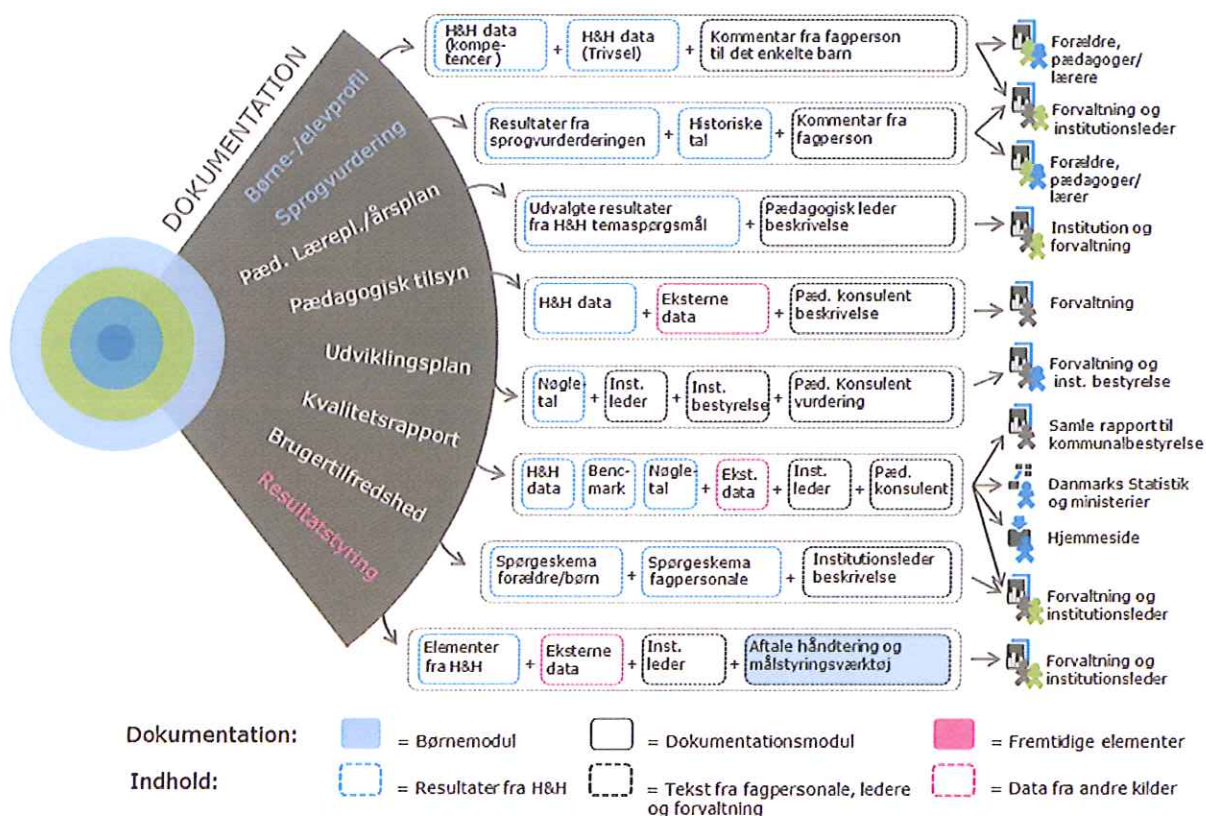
DOKUMENTATION

Børne-/elevprofil
Sprogvurdering
Pæd. Lærepl./årsplan
Pædagogisk tilsyn
Udviklingsplan
Kvalitetsrapport
Brugertilfredshed
Resultatstyring

H&H data (kompetencer) + H&H data (Trivsel) + Kommentar fra fagperson til det enkelte barn

Resultater fra sprogvurderingen + Historiske tal + Kommentar fra fagperson

Udvalgte resultater fra H&H temaspørgsmål + Pædagogisk leder beskrivelse

H&H data + Eksterne data + Pæd. konsulent beskrivelse

Nøgle tal + Inst. leder + Inst. bestyrelse + Pæd. Konsulent vurdering

H&H data + Bencmark + Nøgletal + Ekst. data + Inst. leder + Pæd. konsulent

Spørgeskema forældre/børn + Spørgeskema fagpersonale + Institutionsleder beskrivelse

Elementer fra H&H + Eksterne data + Inst. leder + Aftale håndtering og målstyringsværktøj

Forældre, pædagoger/ lærere
Forvaltning og institutionsleder
Forældre, pædagoger/ lærer
Institution og forvaltning
Forvaltning
Forvaltning og inst. bestyrelse
Samle rapport til kommunalbestyrelse
Danmarks Statistik og ministerier
Hjemmeside
Forvaltning og institutionsleder
Forvaltning og institutionsleder

Dokumentation: = Børnemodul = Dokumentationsmodul = Fremtidige elementer
Indhold: = Resultater fra H&H = Tekst fra fagpersonale, ledere og forvaltning = Data fra andre kilder